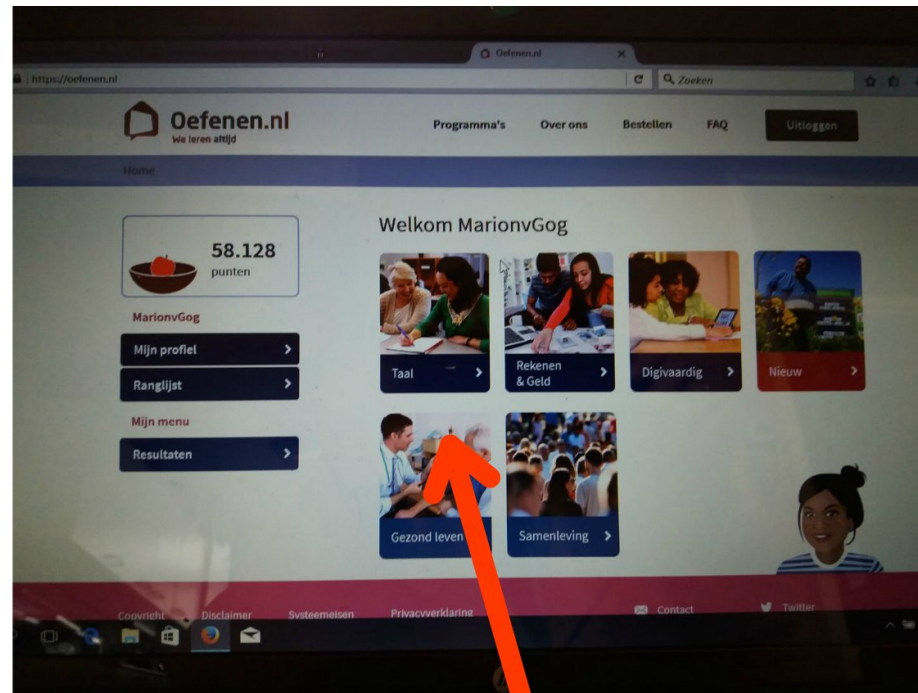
Oefenen.nl

https://oefenen.nl

Zoeken

Oefenen.nl
We leren altijd

Programma's Over ons Bestellen FAQ Uitloggen

Home

58.128
punten

MarionvGog

Mijn profiel

Ranglijst

Mijn menu

Resultaten

Welkom MarionvGog

Taal

Rekenen & Geld

Digivaardig

Nieuw

Gezond leven

Samenleving

Copyright Disclaimer Systeemeisen Privacyverklaring Contact Twitter